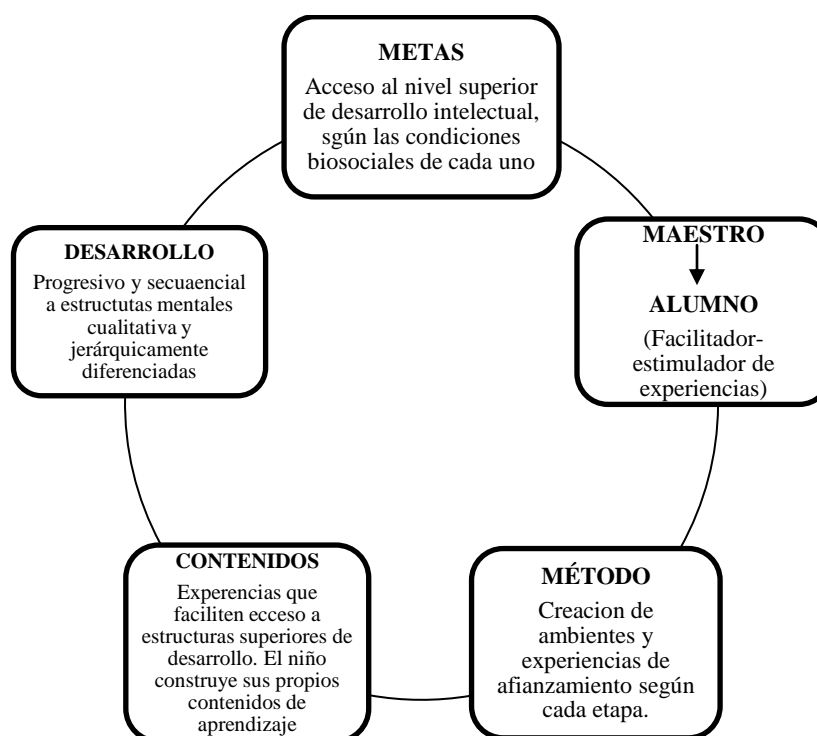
METAS

Acceso al nivel superior de desarrollo intelectual, sgún las condiciones biosociales de cada uno

MAESTRO

ALUMNO

(Facilitador-estimulador de experiencias)

MÉTODO

Creacion de ambientes y experiencias de afianzamiento según cada etapa.

CONTENIDOS

Experiencias que faciliten ecceso a estructuras superiores de desarrollo. El niño construye sus propios contenidos de aprendizaje

DESARROLLO

Progresivo y secuaencial a estructutas mentales cualitativa y jerárquicamente diferenciadas